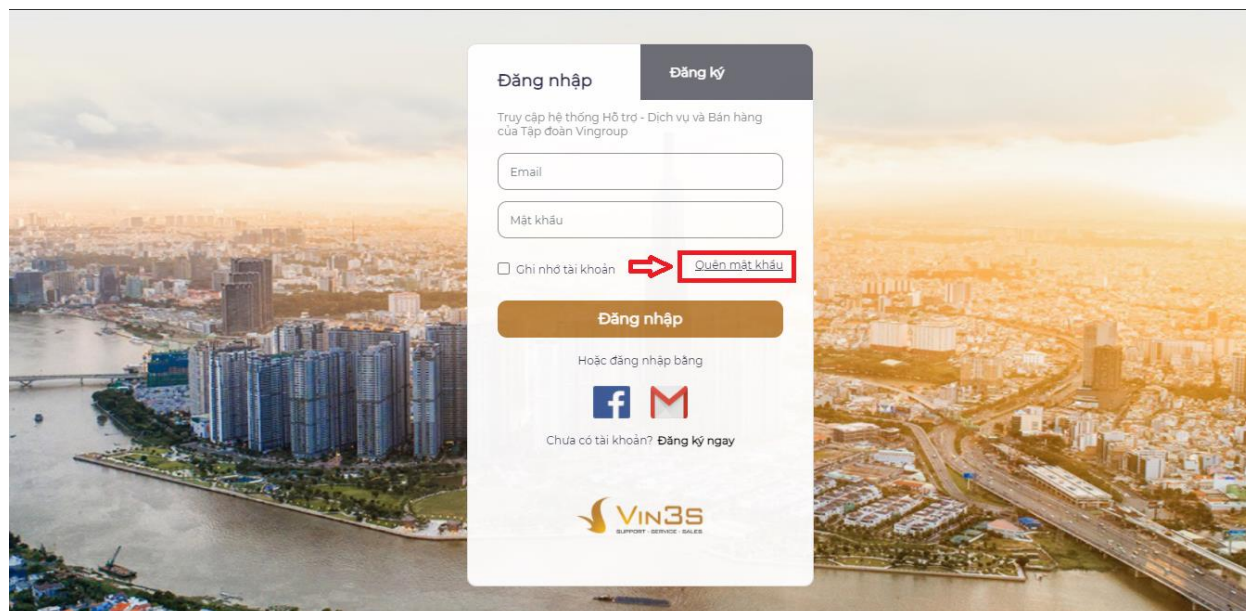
Đăng nhập

Đăng ký

Truy cập hệ thống Hỗ trợ - Dịch vụ và Bán hàng của Tập đoàn Vingroup

Email

Mật khẩu

Ghi nhớ tài khoản

Quên mật khẩu

Đăng nhập

Hoặc đăng nhập bằng

Chưa có tài khoản? Đăng ký ngay

VIN3S
SUPPORT · SERVICE · SALES